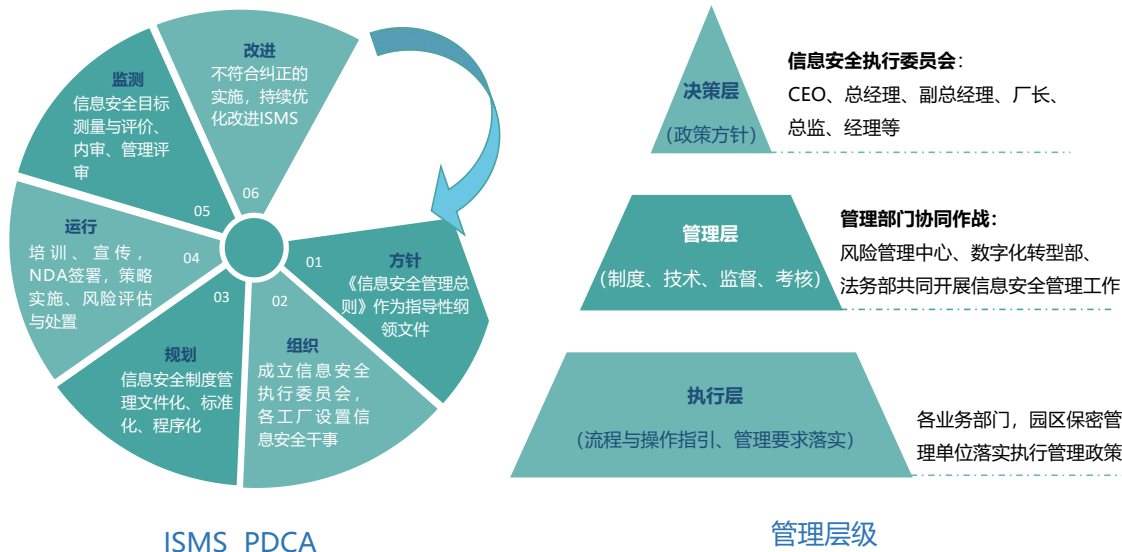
改进
不符合纠正的实施，持续优化改进ISMS
06

监测
信息安全目标测量与评价、内审、管理评审
05

运行
培训、宣传，NDA签署，策略实施、风险评估与处置
04

03
规划
信息安全制度管理文件化、标准化、程序化

02
组织
成立信息安全执行委员会，各工厂设置信息安全干事

01
方针
《信息安全管理总则》作为指导性纲领文件

ISMS PDCA

决策层
（政策方针）

信息安全执行委员会：
CEO、总经理、副总经理、厂长、总监、经理等

管理层
（制度、技术、监督、考核）

管理部门协同作战：
风险管理中心、数字化转型部、法务部共同开展信息安全管理工作

执行层
（流程与操作指引、管理要求落实）

各业务部门，园区保密管理单位落实执行管理政策

管理层级